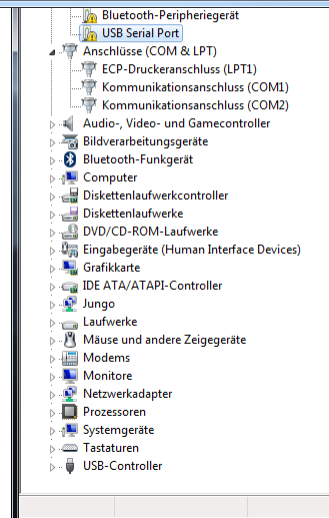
Bluetooth-Peripheriegerät
USB Serial Port
Anschlüsse (COM & LPT)
ECP-Druckeranschluss (LPT1)
Kommunikationsanschluss (COM1)
Kommunikationsanschluss (COM2)
Audio-, Video- und Gamecontroller
Bildverarbeitungsgeräte
Bluetooth-Funkgerät
Computer
Diskettenlaufwerkcontroller
Diskettenlaufwerke
DVD/CD-ROM-Laufwerke
Eingabegeräte (Human Interface Devices)
Grafikkarte
IDE ATA/ATAPI-Controller
Jungo
Laufwerke
Mäuse und andere Zeigegeräte
Modems
Monitore
Netzwerkadapter
Prozessoren
Systemgeräte
Tastaturen
USB-Controller